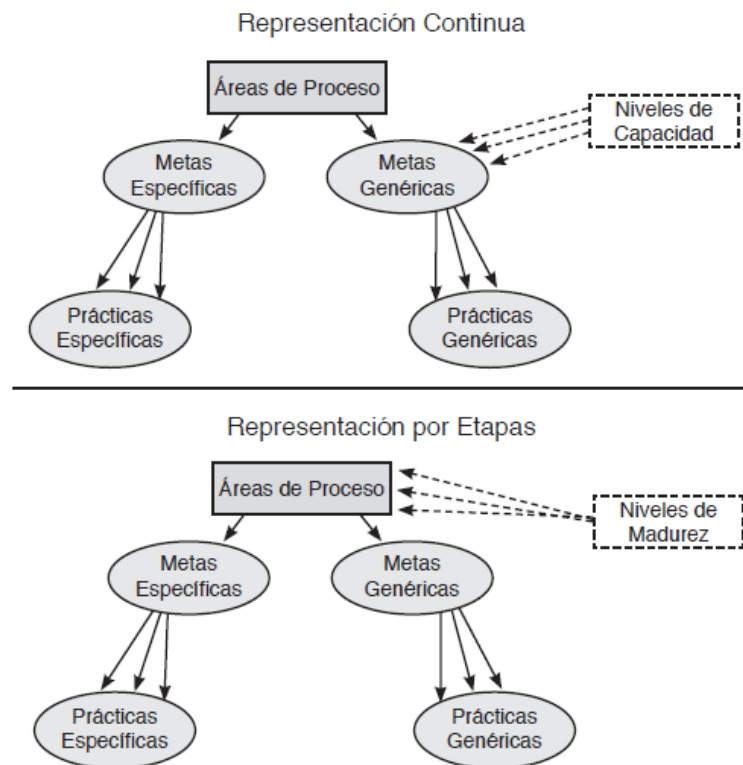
Representación Continua

Áreas de Proceso

Niveles de Capacidad

Metas Específicas

Metas Genéricas

Prácticas Específicas

Prácticas Genéricas

Representación por Etapas

Áreas de Proceso

Niveles de Madurez

Metas Específicas

Metas Genéricas

Prácticas Específicas

Prácticas Genéricas